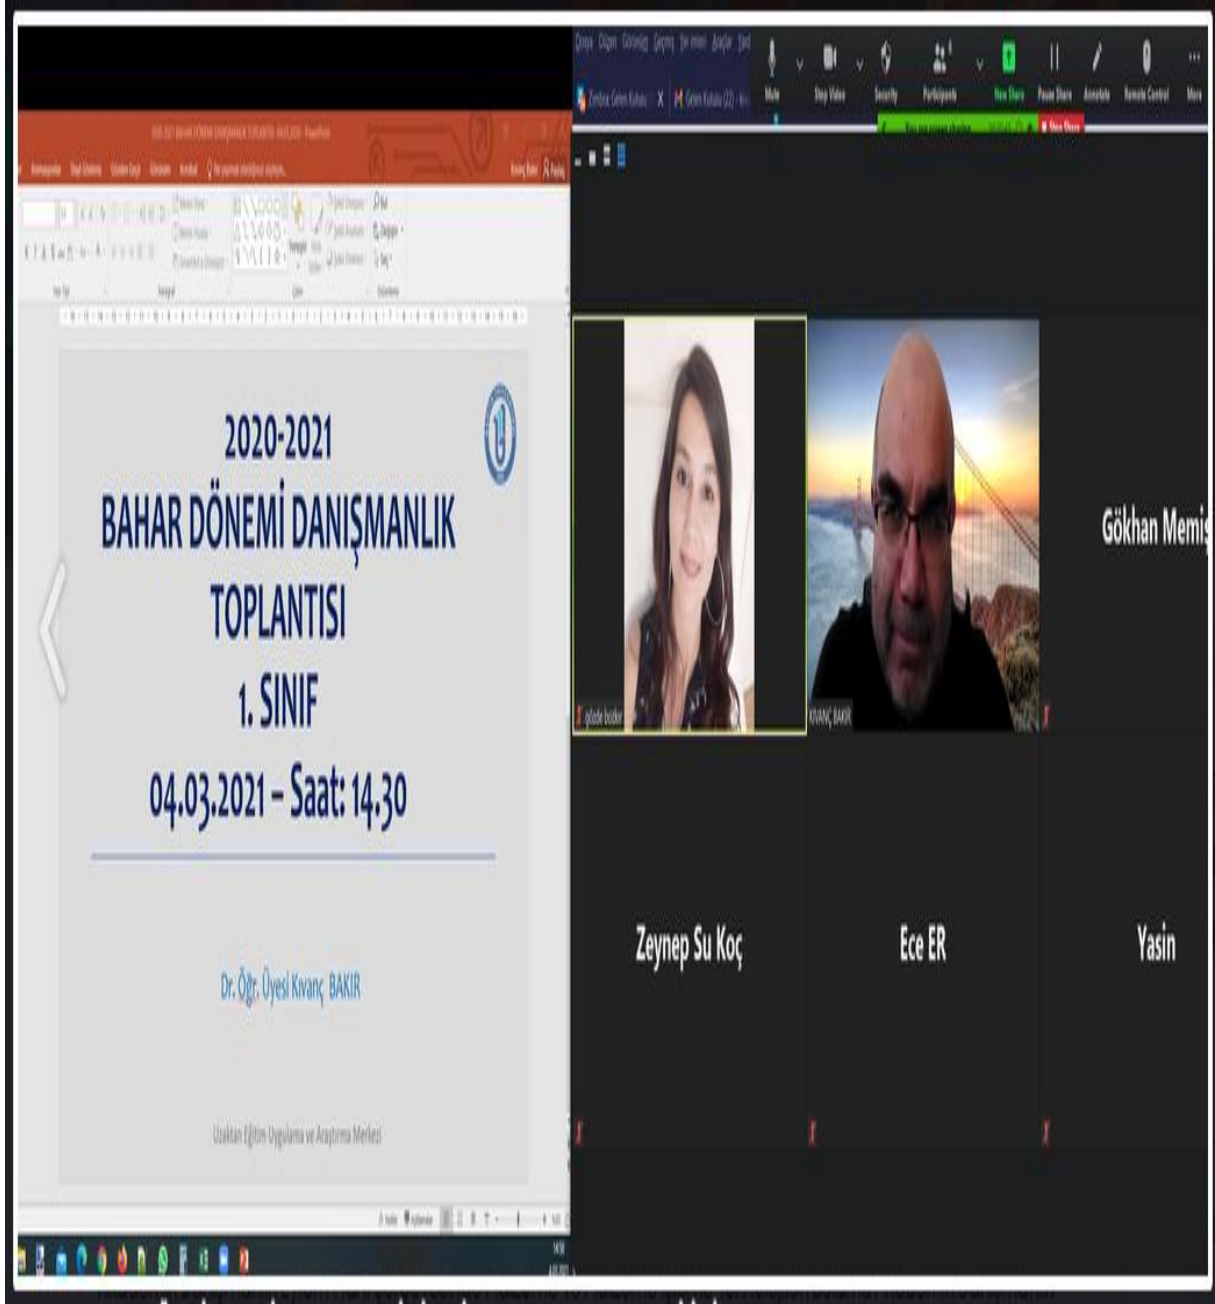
2020-2021
BAHAR DÖNEMİ DANIŞMANLIK TOPLANTISI
1. SINIF
04.03.2021 – Saat: 14.30

Dr. Öğr. Üyesi Kıvanç BAKIR

Uzaktan Eğitim Uygulama ve Araştırma Merkezi

Mute
Stop Video
Security
Participants
New Share
Pause Share
Annotate
Remote Control
More

Stop Share

gözde bozkır
KIVANÇ BAKIR
Gökhan Memiş
Zeynep Su Koç
Ece ER
Yasin